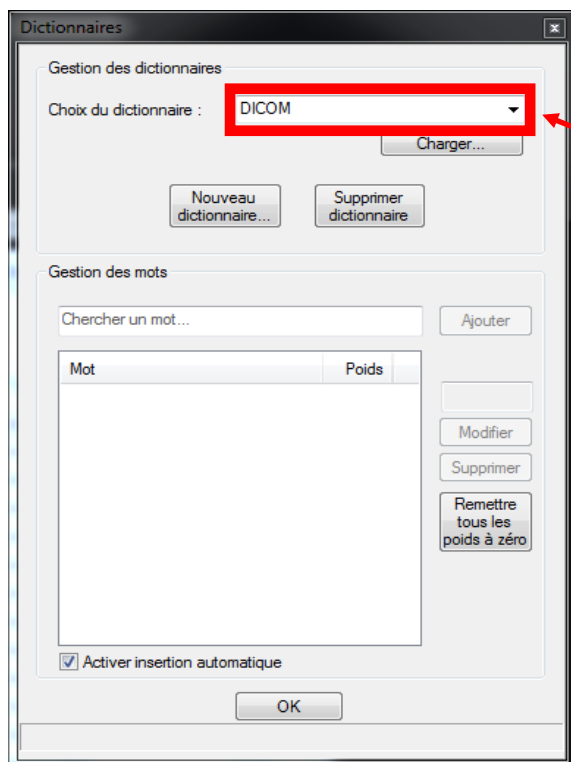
Dictionnaires

Gestion des dictionnaires

Choix du dictionnaire : DICOM

Charger...

Nouveau dictionnaire...

Supprimer dictionnaire

Gestion des mots

Chercher un mot...

Ajouter

| Mot | Poids |
|---|---|

Modifier

Supprimer

Remettre tous les poids à zéro

Activer insertion automatique

OK